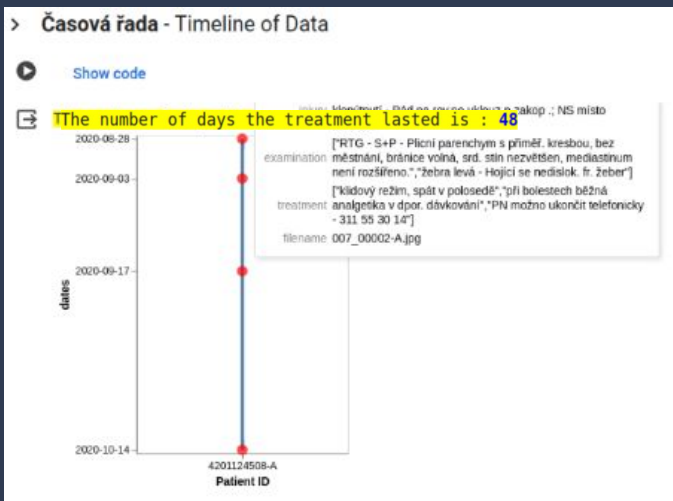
> **Časová řada** - Timeline of Data

Show code

TThe number of days the treatment lasted is : 48

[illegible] klonitrutí - BAd ne ... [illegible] zakop .; NS místo

examination ["RTG - S+P - Plicní parenchym s přiměř. kresbou, bez městnání, bránice volná, srd. stín nezvětšen, mediastinum není rozšířeno.","žebra levá - Hojící se nedislok. fr. žeber"]

treatment ["klidový režim, spát v polosedě","při bolestech běžná analgetika v dpor. dávkování","PN možno ukončit telefonicky - 311 55 30 14"]

filename 007_00002-A.jpg

2020-08-28
2020-09-03
2020-09-17
2020-10-14

dates

4201124508-A

Patient ID